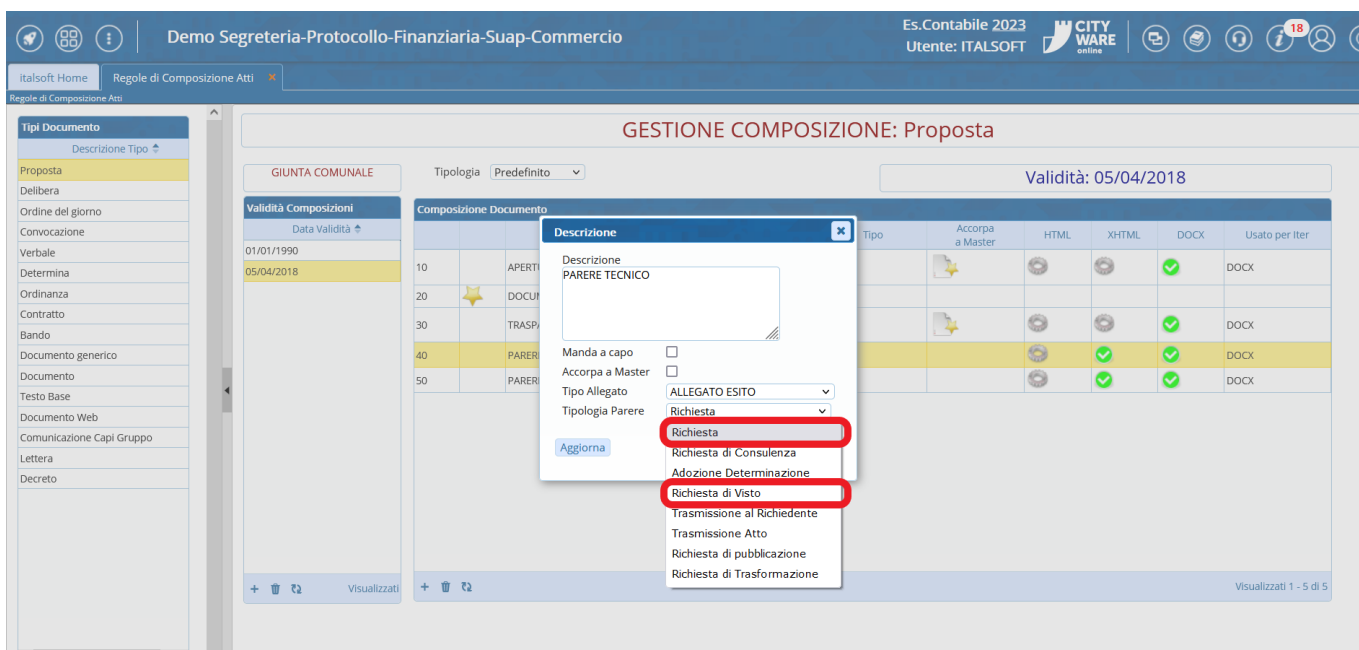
Demo Segreteria-Protocollo-Finanziaria-Suap-Commercio

Es.Contabile 2023
Utente: ITALSOFT

CITY WARE online

18

italsoft Home | Regole di Composizione Atti ×

Regole di Composizione Atti

Tipi Documento

Descrizione Tipo

Proposta
Delibera
Ordine del giorno
Convocazione
Verbale
Determina
Ordinanza
Contratto
Bando
Documento generico
Documento
Testo Base
Documento Web
Comunicazione Capi Gruppo
Lettera
Decreto

GESTIONE COMPOSIZIONE: Proposta

GIUNTA COMUNALE

Tipologia Predefinito

Validità: 05/04/2018

Validità Composizioni

Data Validità

01/01/1990
05/04/2018

Visualizzati

Composizione Documento

| | | | Tipo | Accorpa a Master | HTML | XHTML | DOCX | Usato per Iter |
|---|---|---|---|---|---|---|---|---|
| 10 | | APERTU | | | | | | DOCX |
| 20 | | DOCUM | | | | | | |
| 30 | | TRASP | | | | | | DOCX |
| 40 | | PARER | | | | | | DOCX |
| 50 | | PARER | | | | | | DOCX |

Visualizzati 1 - 5 di 5

Descrizione

Descrizione
PARERE TECNICO

Manda a capo
Accorpa a Master
Tipo Allegato ALLEGATO ESITO
Tipologia Parere Richiesta

Aggiorna

Richiesta
Richiesta di Consulenza
Adozione Determinazione
Richiesta di Visto
Trasmissione al Richiedente
Trasmissione Atto
Richiesta di pubblicazione
Richiesta di Trasformazione